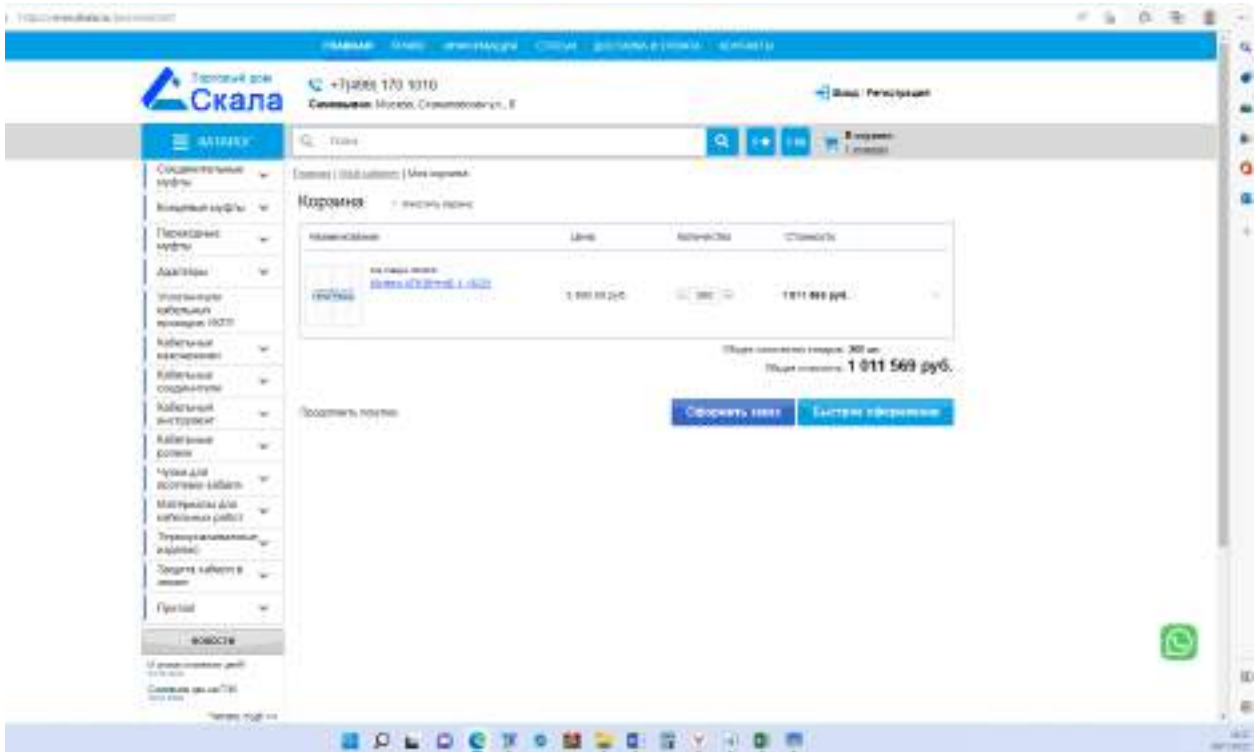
ГЛАВНАЯ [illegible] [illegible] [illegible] ДОСТАВКА И ОПЛАТА КОНТАКТЫ

Торговый дом Скала

+7(499) 170 1010

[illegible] Москва, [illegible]

Вход / Регистрация

КАТАЛОГ

Поиск

В корзине: 1 товар

Соединительные муфты

Концевые муфты

Переходные муфты

Адаптеры

Уплотнители кабельных вводов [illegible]

Кабельные наконечники

Кабельные соединители

Кабельный инструмент

Кабельные ролики

Чулки для протяжки кабеля

Материалы для кабельных работ

Термоусаживаемые изделия

Защита кабеля в земле

Прочее

НОВОСТИ

Главная | Мой кабинет | Моя корзина

Корзина

Очистить корзину

| Наименование | Цена | Количество | Стоимость |
|---|---|---|---|
| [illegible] | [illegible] руб. | 360 | 1 011 569 руб. |

Общее количество товаров: 360 шт.

Общая стоимость: 1 011 569 руб.

Продолжить покупки

Оформить заказ

Быстрое оформление